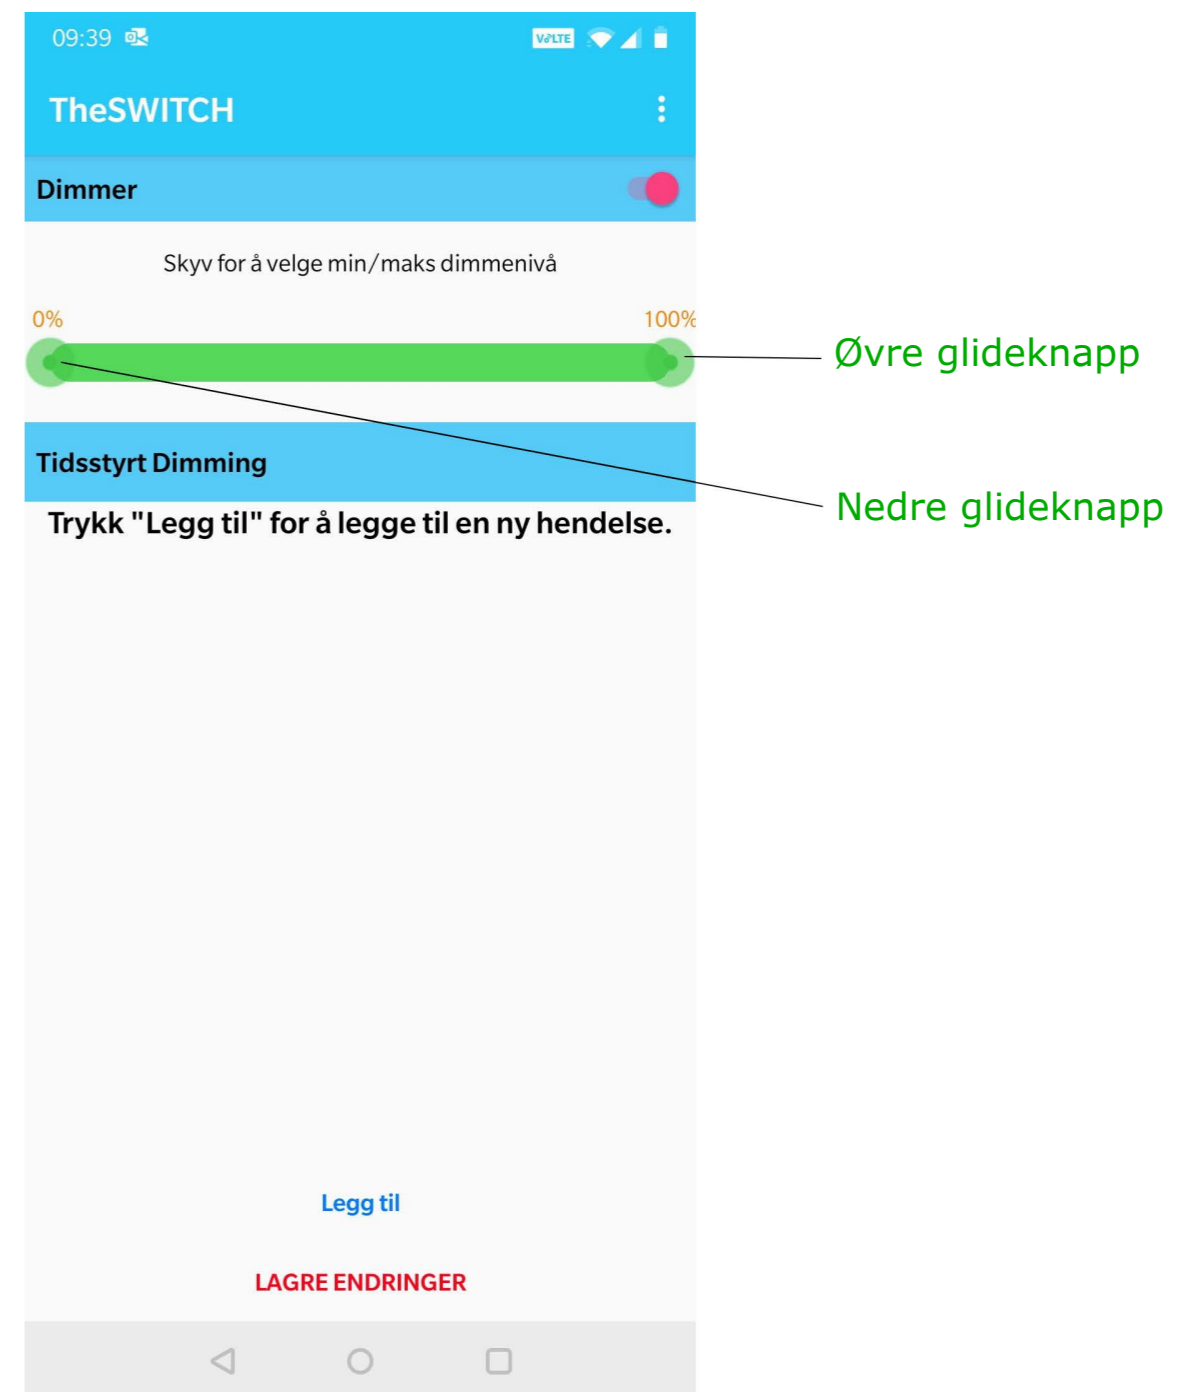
09:39

VoLTE

TheSWITCH

Dimmer

Skyv for å velge min/maks dimmenivå

0%

100%

Øvre glideknapp

Tidsstyrt Dimming

Nedre glideknapp

Trykk "Legg til" for å legge til en ny hendelse.

Legg til

LAGRE ENDRINGER